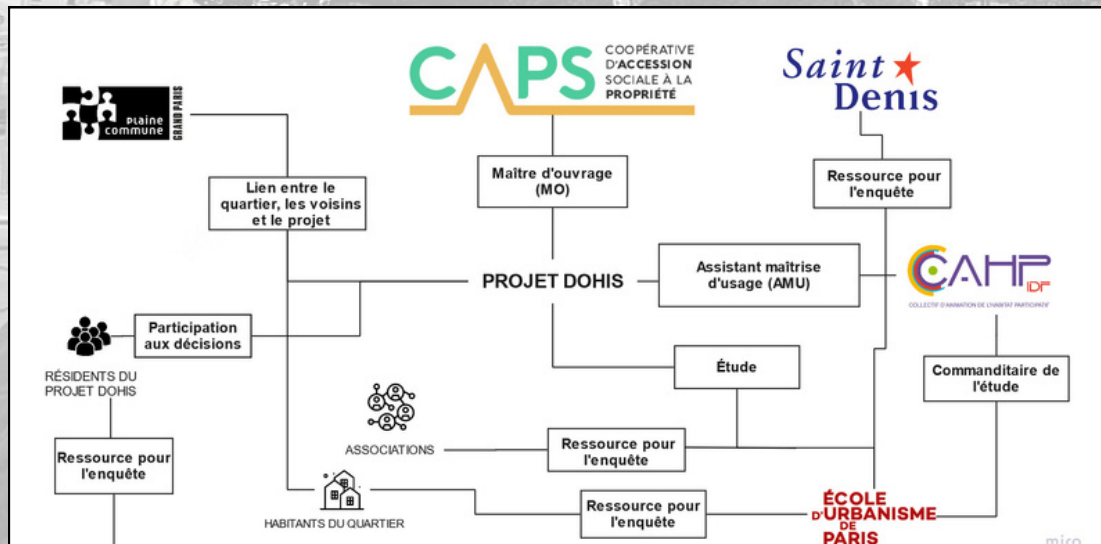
PLAINE COMMUNE GRAND PARIS

CAPS COOPÉRATIVE D'ACCESSION SOCIALE À LA PROPRIÉTÉ

Saint Denis

Lien entre le quartier, les voisins et le projet

Maître d'ouvrage (MO)

Ressource pour l'enquête

PROJET DOHIS

Assistant maîtrise d'usage (AMU)

CAHP IDF
COLLECTIF D'ANIMATION DE L'HABITAT PARTICIPATIF

Participation aux décisions

RÉSIDENTS DU PROJET DOHIS

Étude

Commanditaire de l'étude

ASSOCIATIONS

Ressource pour l'enquête

Ressource pour l'enquête

Ressource pour l'enquête

HABITANTS DU QUARTIER

ÉCOLE D'URBANISME DE PARIS

miro